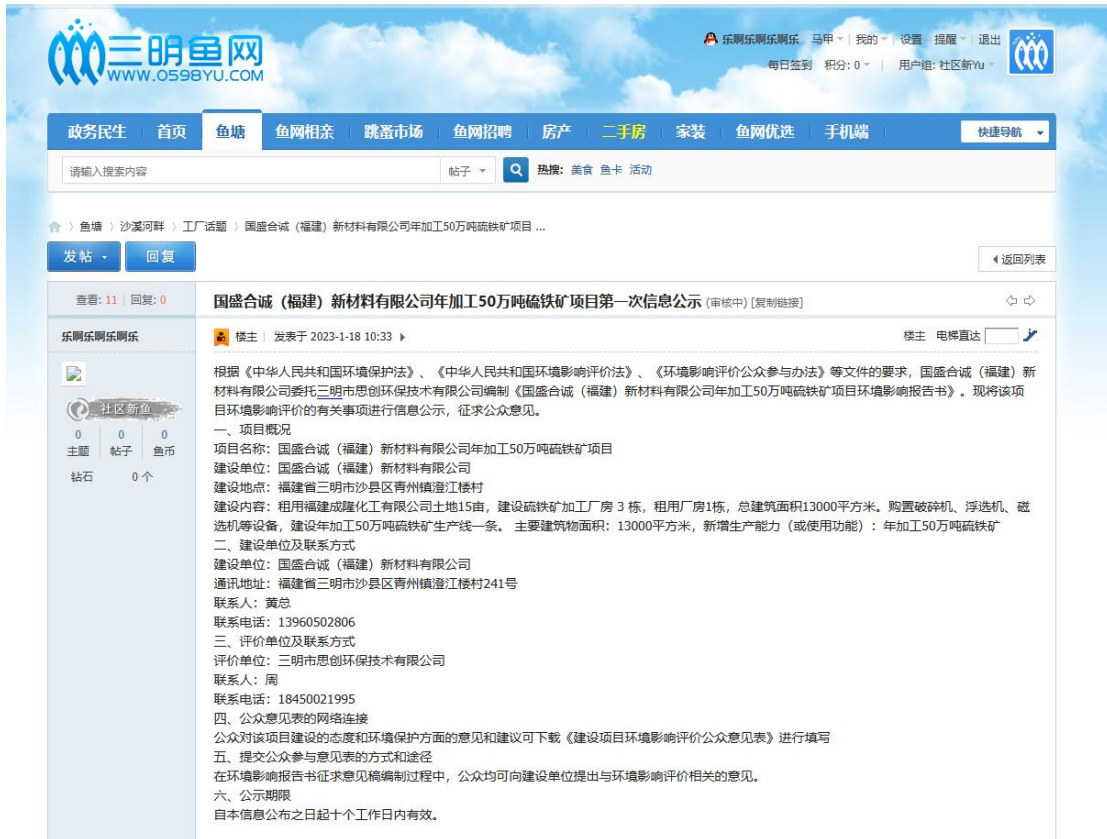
三明鱼网
WWW.0598YU.COM

乐啊乐啊乐啊乐 马甲 | 我的 | 设置 提醒 | 退出
每日签到 积分: 0 | 用户组: 社区新Yu

政务民生 首页 鱼塘 鱼网相亲 跳蚤市场 鱼网招聘 房产 二手房 家装 鱼网优选 手机端 快捷导航

请输入搜索内容 帖子 热搜: 美食 鱼卡 活动

鱼塘 › 沙溪河畔 › 工厂话题 › 国盛合诚（福建）新材料有限公司年加工50万吨硫铁矿项目 ...

发帖 回复 返回列表

查看: 11 | 回复: 0

国盛合诚（福建）新材料有限公司年加工50万吨硫铁矿项目第一次信息公示 (审核中) [复制链接]

乐啊乐啊乐啊乐

社区新鱼

0 主题 0 帖子 0 鱼币

钻石 0 个

楼主 | 发表于 2023-1-18 10:33

楼主 电梯直达

根据《中华人民共和国环境保护法》、《中华人民共和国环境影响评价法》、《环境影响评价公众参与办法》等文件的要求，国盛合诚（福建）新材料有限公司委托三明市思创环保技术有限公司编制《国盛合诚（福建）新材料有限公司年加工50万吨硫铁矿项目环境影响报告书》。现将该项目环境影响评价的有关事项进行信息公示，征求公众意见。
一、项目概况
项目名称：国盛合诚（福建）新材料有限公司年加工50万吨硫铁矿项目
建设单位：国盛合诚（福建）新材料有限公司
建设地点：福建省三明市沙县区青州镇澄江楼村
建设内容：租用福建成隆化工有限公司土地15亩，建设硫铁矿加工厂房 3 栋，租用厂房1栋，总建筑面积13000平方米。购置破碎机、浮选机、磁选机等设备，建设年加工50万吨硫铁矿生产线一条。 主要建筑物面积：13000平方米，新增生产能力（或使用功能）：年加工50万吨硫铁矿
二、建设单位及联系方式
建设单位：国盛合诚（福建）新材料有限公司
通讯地址：福建省三明市沙县区青州镇澄江楼村241号
联系人：黄总
联系电话：13960502806
三、评价单位及联系方式
评价单位：三明市思创环保技术有限公司
联系人：周
联系电话：18450021995
四、公众意见表的网络连接
公众对该项目建设的态度和环境保护方面的意见和建议可下载《建设项目环境影响评价公众意见表》进行填写
五、提交公众参与意见表的方式和途径
在环境影响报告书征求意见稿编制过程中，公众均可向建设单位提出与环境影响评价相关的意见。
六、公示期限
自本信息公布之日起十个工作日内有效。